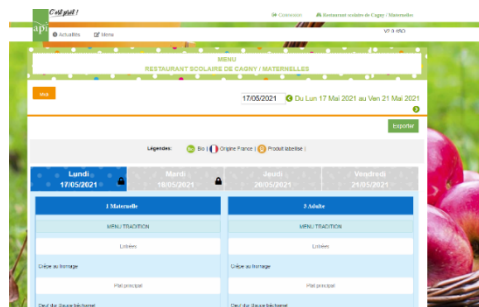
C'est goût !

Connexion
Restaurant scolaire de Cagny / Maternelles

Actualités
Menu

MENU
RESTAURANT SCOLAIRE DE CAGNY / MATERNELLES

17/05/2021
Du Lun 17 Mai 2021 au Ven 21 Mai 2021

Exporter

Légendes : Bio | Origine France | Produit labélisé |

Lundi
17/05/2021

Mardi
18/05/2021

Jeudi
20/05/2021

Vendredi
21/05/2021

1 Maternelle

MENU TRADITION

Entrées

Crêpe au fromage

Plat principal

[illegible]

2 Adulte

MENU TRADITION

Entrées

Crêpe au fromage

Plat principal

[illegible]